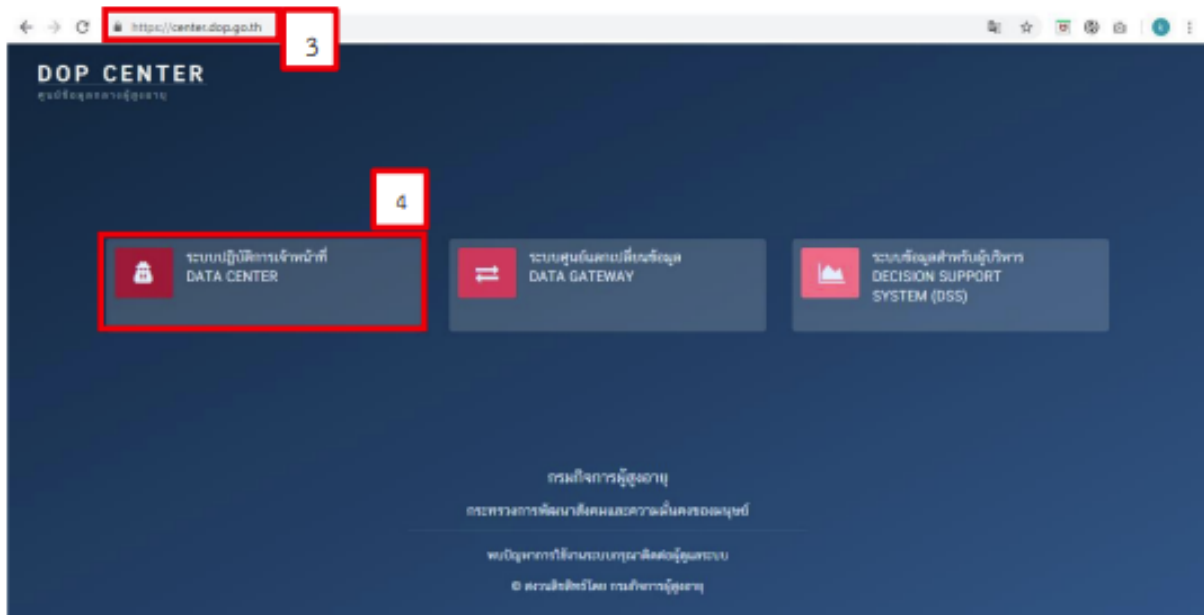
https://center.dop.go.th

3

DOP CENTER

ศูนย์ข้อมูลกลางผู้สูงอายุ

4

ระบบปฏิบัติการเจ้าหน้าที่
DATA CENTER

ระบบศูนย์แลกเปลี่ยนข้อมูล
DATA GATEWAY

ระบบข้อมูลสำหรับผู้บริหาร
DECISION SUPPORT SYSTEM (DSS)

กรมกิจการผู้สูงอายุ

กระทรวงการพัฒนาสังคมและความมั่นคงของมนุษย์

พบปัญหาการใช้งานระบบกรุณาติดต่อผู้ดูแลระบบ

© สงวนลิขสิทธิ์โดย กรมกิจการผู้สูงอายุ